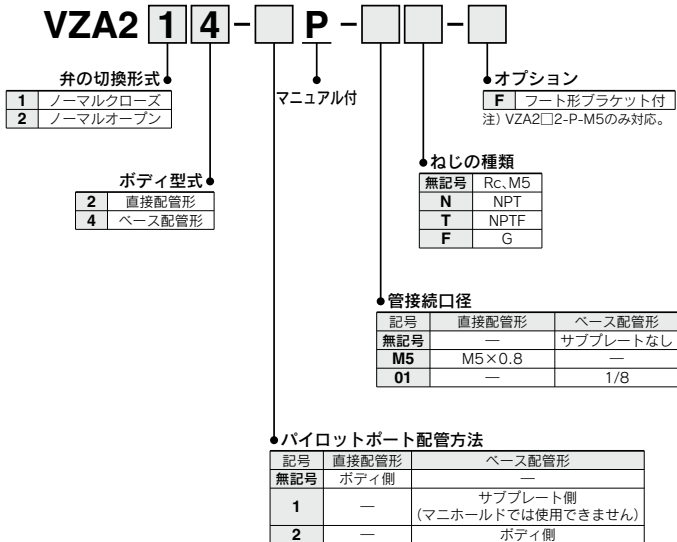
VZA2 1 4 – P – –

弁の切換形式

| 1 | ノーマルクローズ |
|---|---|
| 2 | ノーマルオープン |

ボディ型式

| 2 | 直接配管形 |
|---|---|
| 4 | ベース配管形 |

マニュアル付

オプション

| F | フート形ブラケット付 |
|---|---|

注) VZA2□2-P-M5のみ対応。

ねじの種類

| 無記号 | Rc、M5 |
|---|---|
| N | NPT |
| T | NPTF |
| F | G |

管接続口径

| 記号 | 直接配管形 | ベース配管形 |
|---|---|---|
| 無記号 | — | サブプレートなし |
| M5 | M5×0.8 | — |
| 01 | — | 1/8 |

パイロットポート配管方法

| 記号 | 直接配管形 | ベース配管形 |
|---|---|---|
| 無記号 | ボディ側 | — |
| 1 | — | サブプレート側 (マニホールドでは使用できません) |
| 2 | — | ボディ側 |